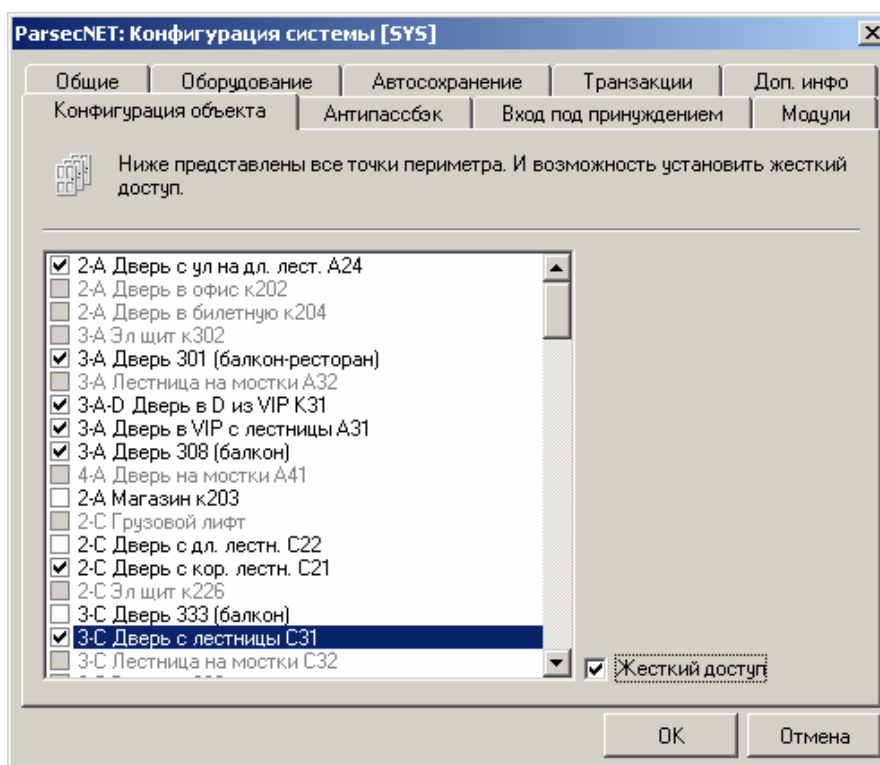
ParsecNET: Конфигурация системы [SYS]

Общие | Оборудование | Автосохранение | Транзакции | Доп. инфо
Конфигурация объекта | Антипассбэк | Вход под принуждением | Модули

Ниже представлены все точки периметра. И возможность установить жесткий доступ.

2-А Дверь с ул на дл. лест. А24
2-А Дверь в офис к202
2-А Дверь в билетную к204
3-А Эл щит к302
3-А Дверь 301 (балкон-ресторан)
3-А Лестница на мостки А32
3-A-D Дверь в D из VIP К31
3-А Дверь в VIP с лестницы А31
3-А Дверь 308 (балкон)
4-А Дверь на мостки А41
2-А Магазин к203
2-С Грузовой лифт
2-С Дверь с дл. лестн. С22
2-С Дверь с кор. лестн. С21
2-С Эл щит к226
3-С Дверь 333 (балкон)
3-С Дверь с лестницы С31
3-С Лестница на мостки С32
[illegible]

Жесткий доступ

OK
Отмена